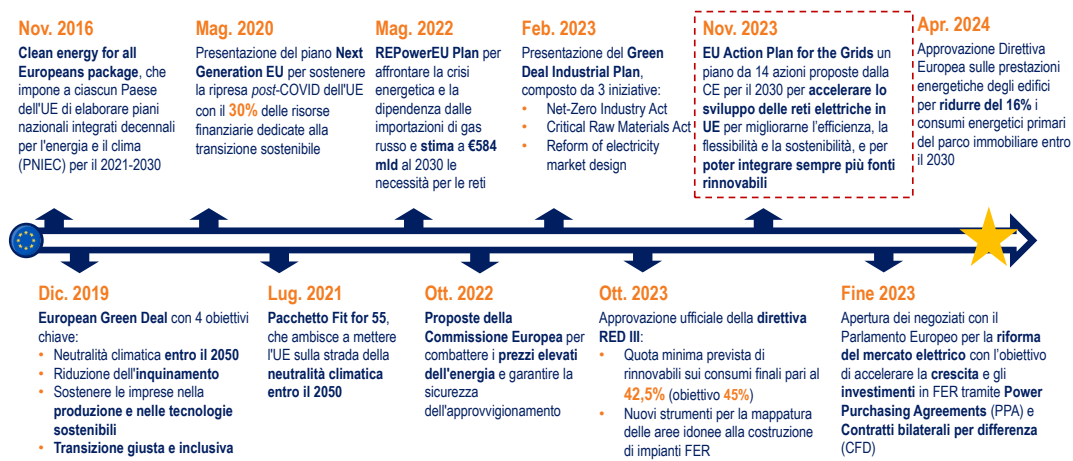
Nov. 2016
**Clean energy for all Europeans package**, che impone a ciascun Paese dell'UE di elaborare piani nazionali integrati decennali per l'energia e il clima (PNIEC) per il 2021-2030

Mag. 2020
Presentazione del piano **Next Generation EU** per sostenere la ripresa *post*-COVID dell'UE con il **30%** delle risorse finanziarie dedicate alla transizione sostenibile

Mag. 2022
**REPowerEU Plan** per affrontare la crisi energetica e la dipendenza dalle importazioni di gas russo e **stima** a **€584 mld** al 2030 le necessità per le reti

Feb. 2023
Presentazione del **Green Deal Industrial Plan**, composto da 3 iniziative:
• Net-Zero Industry Act
• Critical Raw Materials Act
• Reform of electricity market design

Nov. 2023
**EU Action Plan for the Grids** un piano da 14 azioni proposte dalla CE per il 2030 per **accelerare lo sviluppo delle reti elettriche in UE** per migliorarne l'efficienza, la flessibilità e la sostenibilità, e per **poter integrare sempre più fonti rinnovabili**

Apr. 2024
Approvazione Direttiva Europea sulle prestazioni energetiche degli edifici per **ridurre del 16%** i consumi energetici primari del parco immobiliare entro il 2030

Dic. 2019
**European Green Deal** con 4 obiettivi chiave:
• Neutralità climatica **entro il 2050**
• Riduzione dell'**inquinamento**
• Sostenere le imprese nella **produzione e nelle tecnologie sostenibili**
• **Transizione giusta e inclusiva**

Lug. 2021
**Pacchetto Fit for 55**, che ambisce a mettere l'UE sulla strada della **neutralità climatica entro il 2050**

Ott. 2022
**Proposte della Commissione Europea** per combattere i **prezzi elevati dell'energia** e garantire la sicurezza dell'approvvigionamento

Ott. 2023
Approvazione ufficiale della **direttiva RED III**:
• Quota minima prevista di rinnovabili sui consumi finali pari al **42,5%** (obiettivo **45%**)
• Nuovi strumenti per la mappatura delle aree idonee alla costruzione di impianti FER

Fine 2023
Apertura dei negoziati con il Parlamento Europeo per la **riforma del mercato elettrico** con l'obiettivo di accelerare la **crescita** e gli **investimenti** in FER tramite **Power Purchasing Agreements** (PPA) e **Contratti bilaterali per differenza** (CFD)